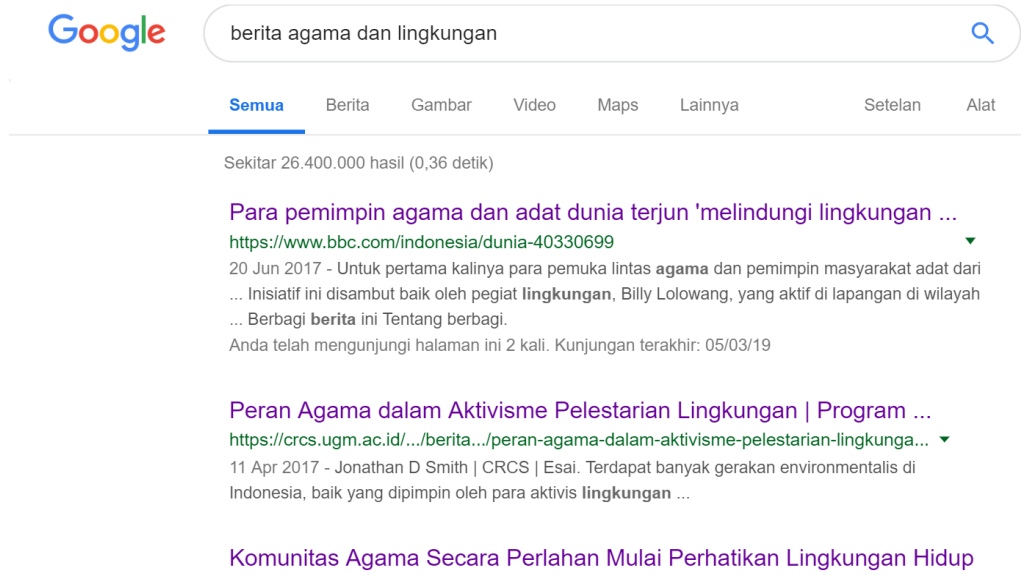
Google

berita agama dan lingkungan

Semua Berita Gambar Video Maps Lainnya Setelan Alat

Sekitar 26.400.000 hasil (0,36 detik)

Para pemimpin agama dan adat dunia terjun 'melindungi lingkungan ...
https://www.bbc.com/indonesia/dunia-40330699
20 Jun 2017 - Untuk pertama kalinya para pemuka lintas agama dan pemimpin masyarakat adat dari ... Inisiatif ini disambut baik oleh pegiat lingkungan, Billy Lolowang, yang aktif di lapangan di wilayah ... Berbagi berita ini Tentang berbagi.
Anda telah mengunjungi halaman ini 2 kali. Kunjungan terakhir: 05/03/19

Peran Agama dalam Aktivisme Pelestarian Lingkungan | Program ...
https://crcs.ugm.ac.id/.../berita.../peran-agama-dalam-aktivisme-pelestarian-lingkunga...
11 Apr 2017 - Jonathan D Smith | CRCS | Esai. Terdapat banyak gerakan environmentalis di Indonesia, baik yang dipimpin oleh para aktivis lingkungan ...

Komunitas Agama Secara Perlahan Mulai Perhatikan Lingkungan Hidup